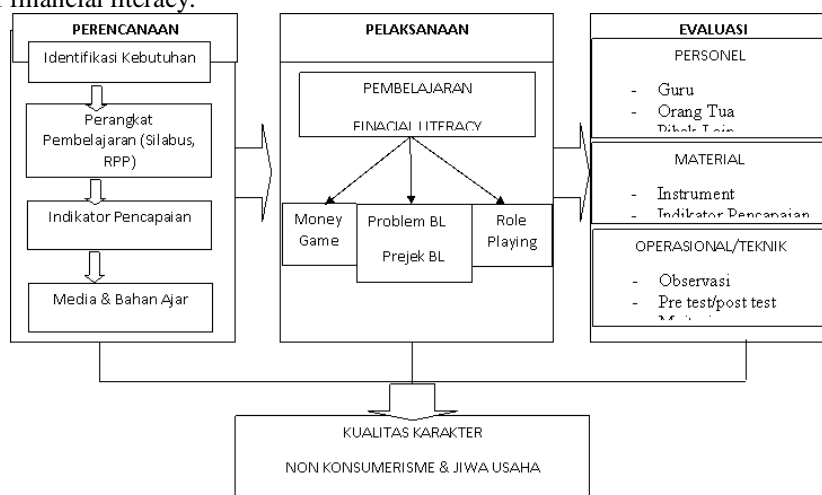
financial literacy.

PERENCANAAN

Identifikasi Kebutuhan

Perangkat Pembelajaran (Silabus, RPP)

Indikator Pencapaian

Media & Bahan Ajar

PELAKSANAAN

PEMBELAJARAN

FINACIAL LITERACY

Money Game

Problem BL

Prejek BL

Role Playing

EVALUASI

PERSONEL

- Guru
- Orang Tua
- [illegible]

MATERIAL

- Instrument
- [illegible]

OPERASIONAL/TEKNIK

- Observasi
- Pre test/post test
- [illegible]

KUALITAS KARAKTER

NON KONSUMERISME & JIWA USAHA